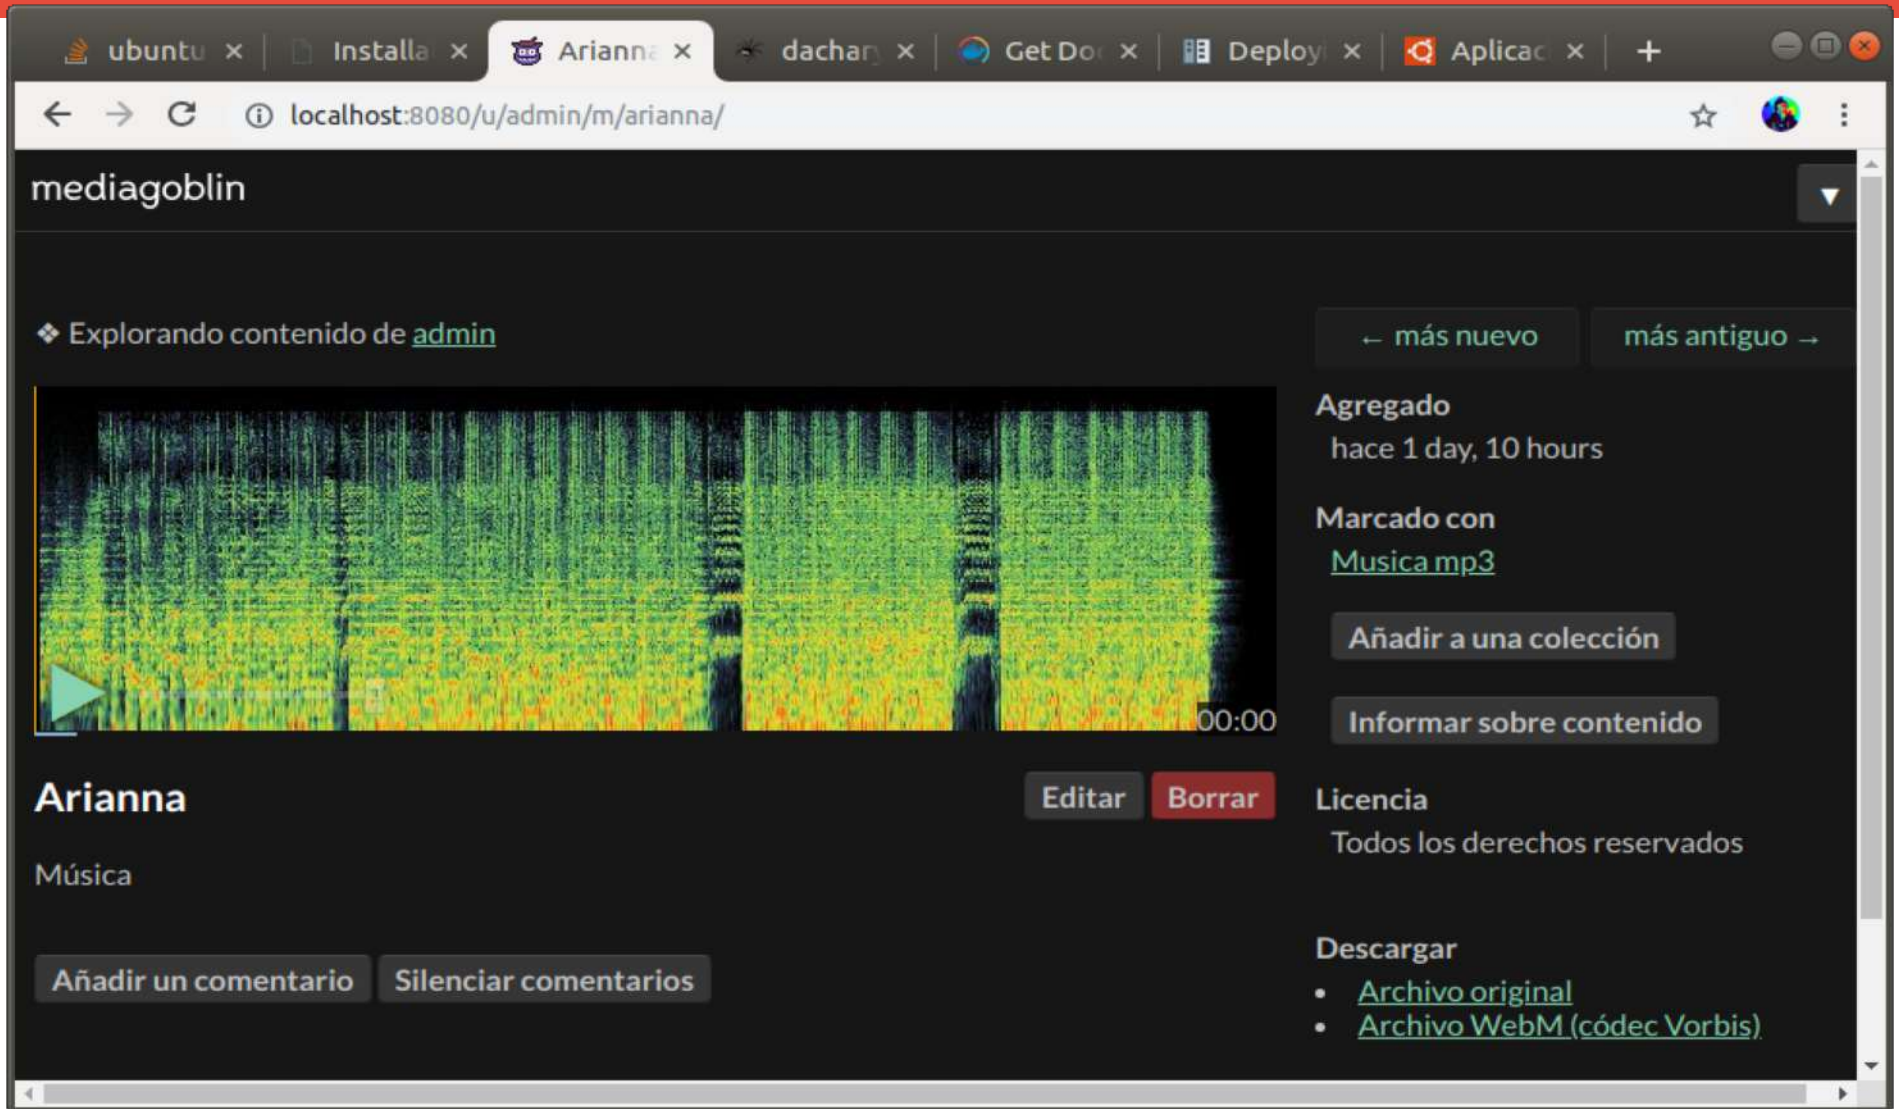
ubuntu × Installa × Arianna × dachary × Get Do × Deploy × Aplicac × +

localhost:8080/u/admin/m/arianna/

mediagoblin

❖ Explorando contenido de admin

← más nuevo más antiguo →

00:00

Arianna

Editar Borrar

Música

Añadir un comentario Silenciar comentarios

Agregado
hace 1 day, 10 hours

Marcado con
Musica mp3

Añadir a una colección

Informar sobre contenido

Licencia
Todos los derechos reservados

Descargar
• Archivo original
• Archivo WebM (códec Vorbis)